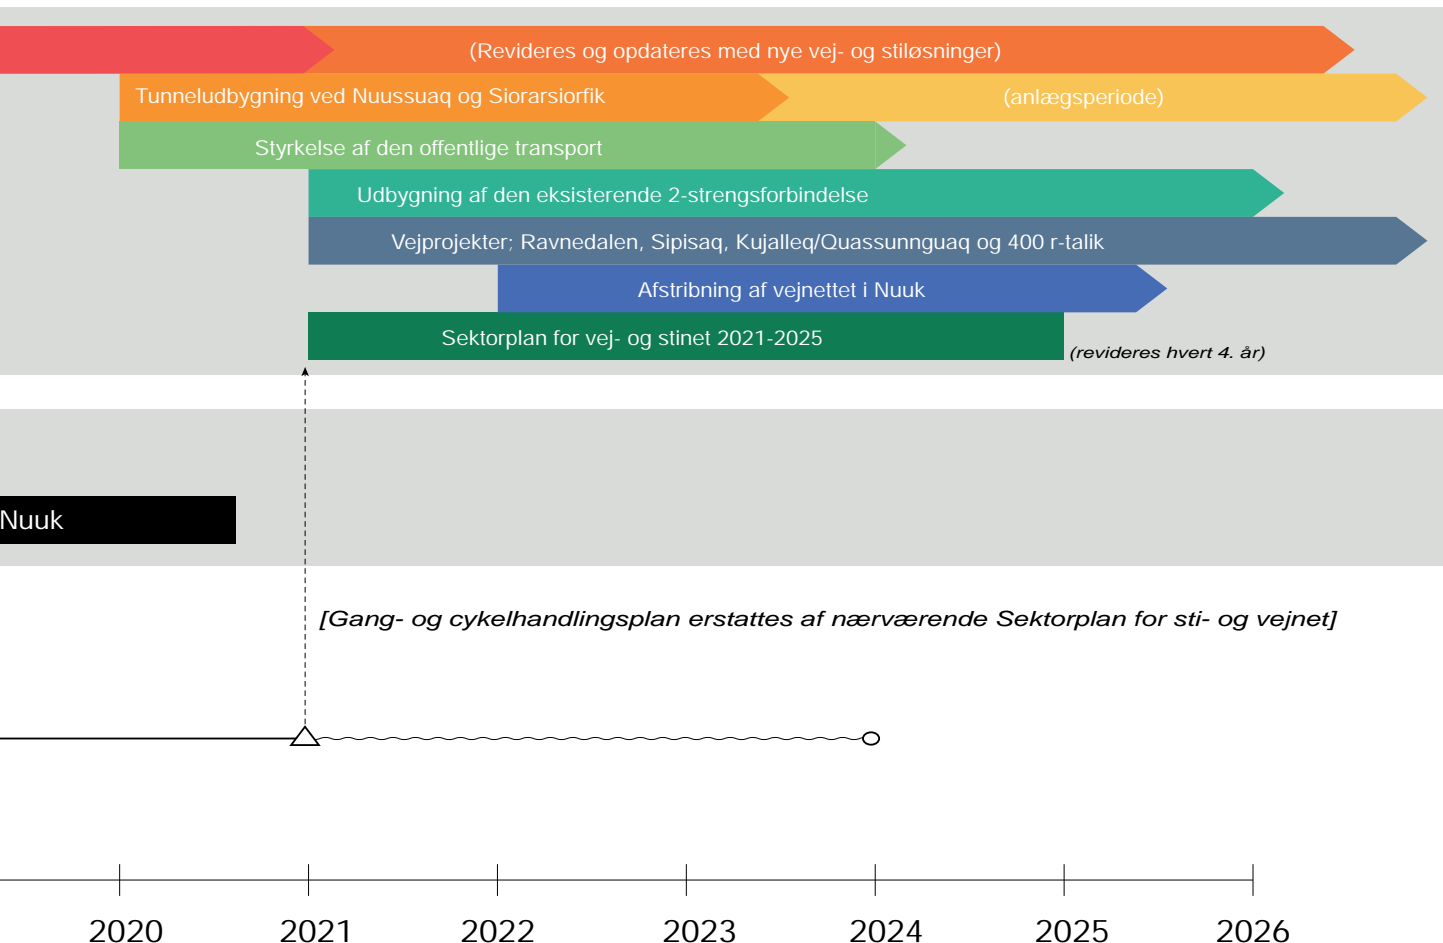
(Revideres og opdateres med nye vej- og stiløsninger)

Tunneludbygning ved Nuussuaq og Siorarsiorfik

(anlægsperiode)

Styrkelse af den offentlige transport

Udbygning af den eksisterende 2-strengsforbindelse

Vejprojekter; Ravnedalen, Sipisaq, Kujalleq/Quassunnguaq og 400 r-talik

Afstribning af vejnettet i Nuuk

Sektorplan for vej- og stinet 2021-2025

(revideres hvert 4. år)

Nuuk

[Gang- og cykelhandlingsplan erstattes af nærværende Sektorplan for sti- og vejnet]

2020 2021 2022 2023 2024 2025 2026